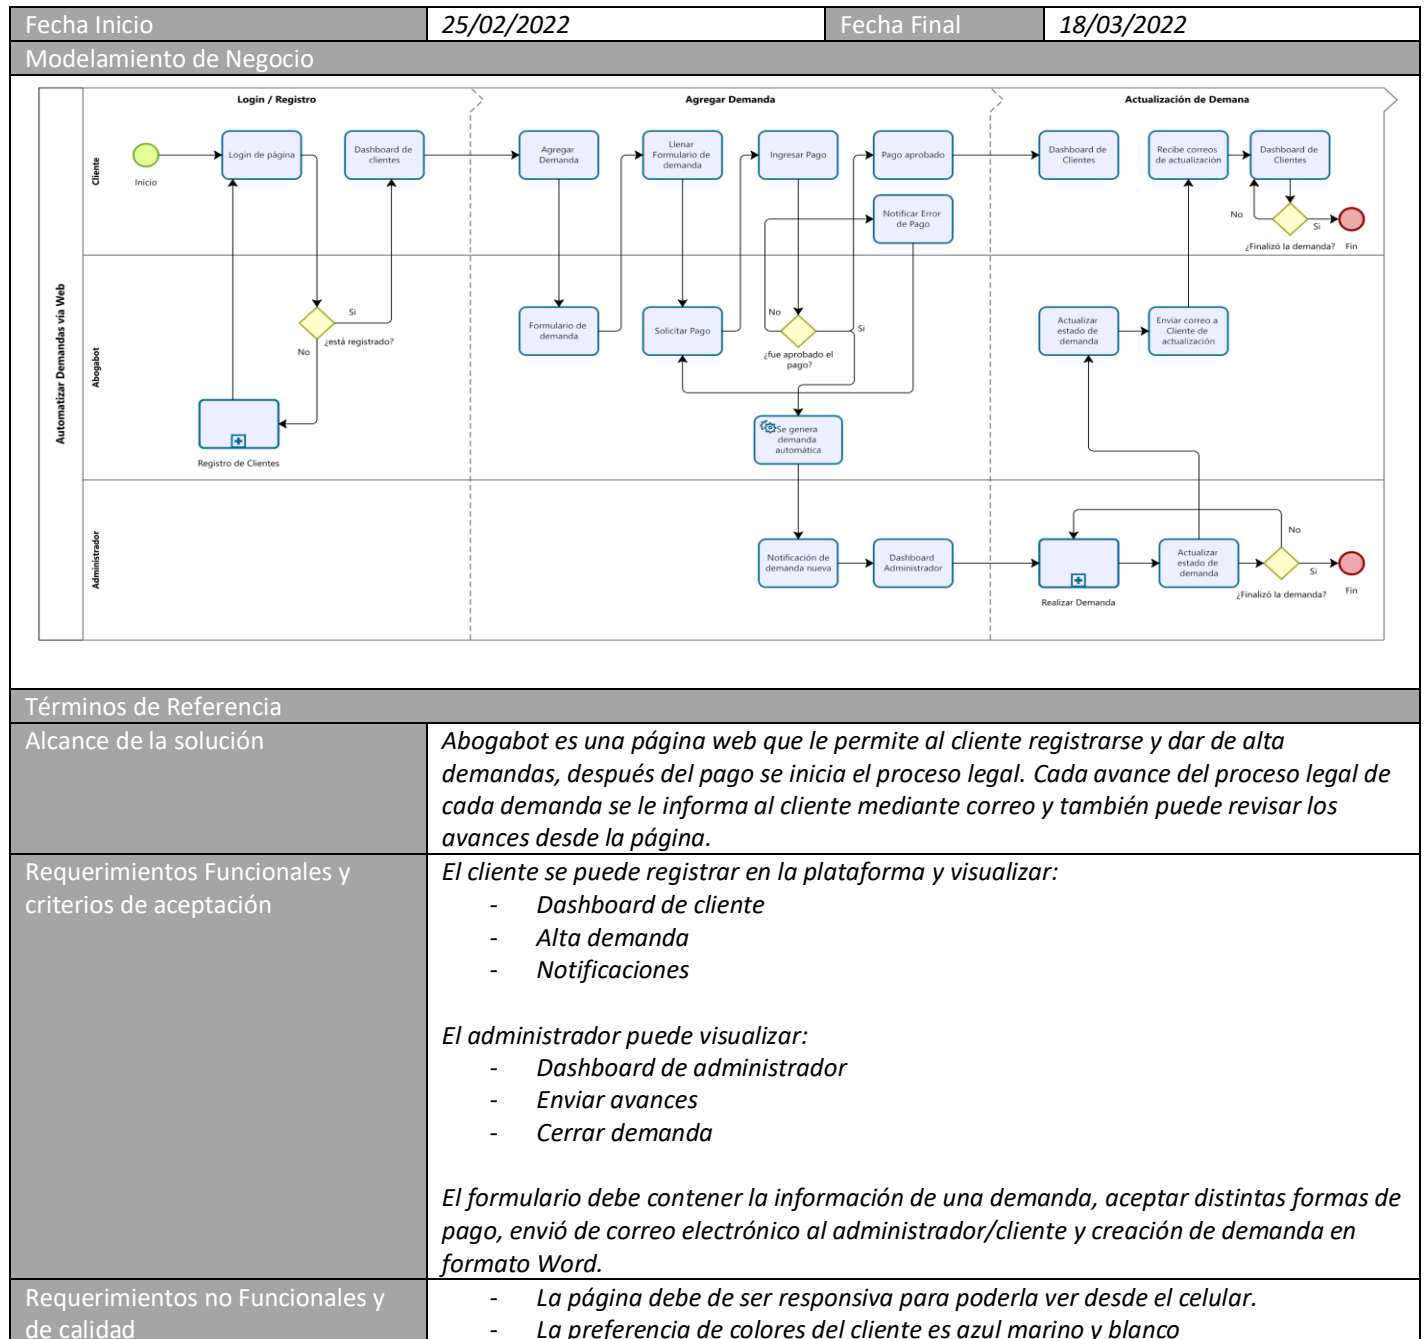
| Fecha Inicio | 25/02/2022 | Fecha Final | 18/03/2022 |
|---|---|---|---|

Modelamiento de Negocio

Automatizar Demandas vía Web

Login / Registro

Agregar Demanda

Actualización de Demana

Cliente

Abogabot

Administrador

Inicio

Login de página

Dashboard de clientes

Si

¿está registrado?

No

Registro de Clientes

Agregar Demanda

Formulario de demanda

Llenar Formulario de demanda

Solicitar Pago

Ingresar Pago

No

¿fue aprobado el pago?

Si

Pago aprobado

Notificar Error de Pago

Se genera demanda automática

Notificación de demanda nueva

Dashboard Administrador

Dashboard de Clientes

Recibe correos de actualización

Dashboard de Clientes

No

Si

¿Finalizó la demanda?

Fin

Actualizar estado de demanda

Enviar correo a Cliente de actualización

Realizar Demanda

Actualizar estado de demanda

No

Si

¿Finalizó la demanda?

Fin

Términos de Referencia

| Alcance de la solución | Abogabot es una página web que le permite al cliente registrarse y dar de alta demandas, después del pago se inicia el proceso legal. Cada avance del proceso legal de cada demanda se le informa al cliente mediante correo y también puede revisar los avances desde la página. |
|---|---|
| Requerimientos Funcionales y criterios de aceptación | El cliente se puede registrar en la plataforma y visualizar: - Dashboard de cliente - Alta demanda - Notificaciones<br><br>El administrador puede visualizar: - Dashboard de administrador - Enviar avances - Cerrar demanda<br><br>El formulario debe contener la información de una demanda, aceptar distintas formas de pago, envió de correo electrónico al administrador/cliente y creación de demanda en formato Word. |
| Requerimientos no Funcionales y de calidad | - La página debe de ser responsiva para poderla ver desde el celular. - La preferencia de colores del cliente es azul marino y blanco |